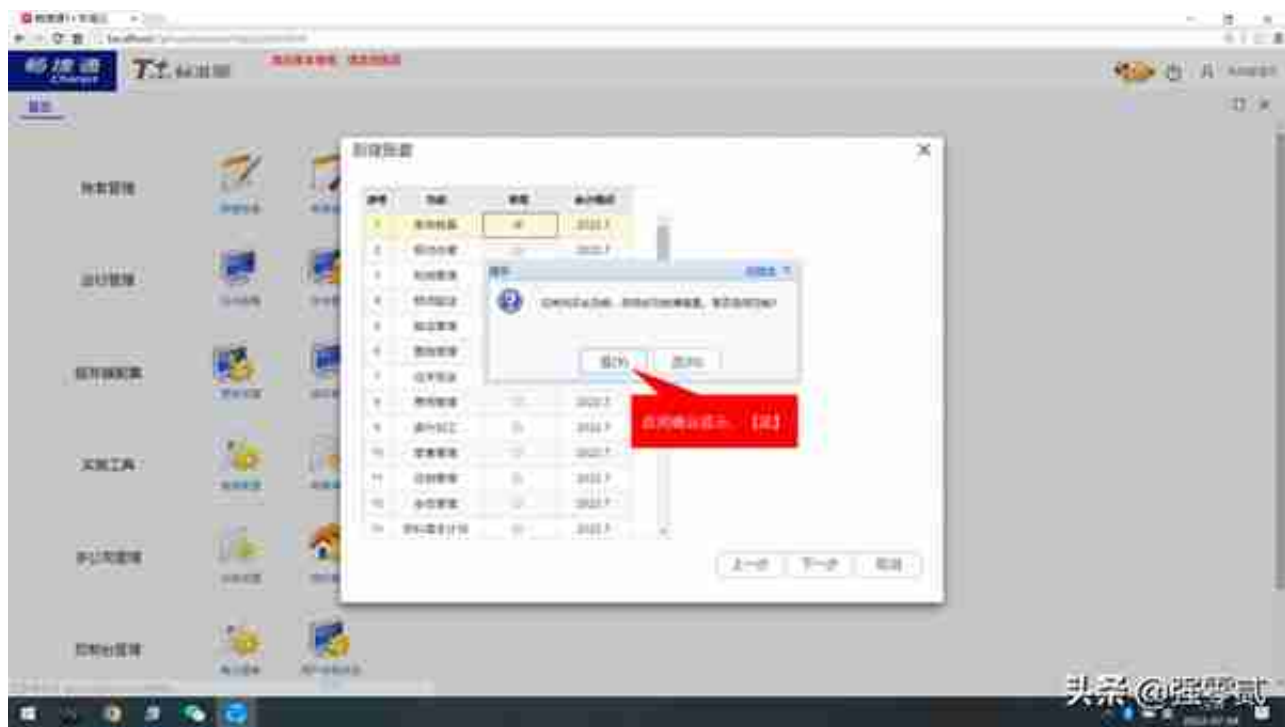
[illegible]

畅捷通 T+ 标准版

新建账套

| 序号 | 功能 | 启用 | 启用期间 |
|---|---|---|---|
| 1 | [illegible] | | 2022.7 |
| 2 | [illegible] | | 2022.7 |
| 3 | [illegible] | | |
| 4 | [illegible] | | |
| 5 | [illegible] | | |
| 6 | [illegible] | | |
| 7 | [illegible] | | |
| 8 | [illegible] | | 2022.7 |
| 9 | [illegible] | | 2022.7 |
| 10 | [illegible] | | 2022.7 |
| 11 | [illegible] | | 2022.7 |
| 12 | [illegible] | | 2022.7 |
| 13 | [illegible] | | 2022.7 |

提示

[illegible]

是(Y) 否(N)

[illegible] 【是】

上一步 下一步 取消

账套管理

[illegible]

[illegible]

实施工具

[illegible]

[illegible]

头条 @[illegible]